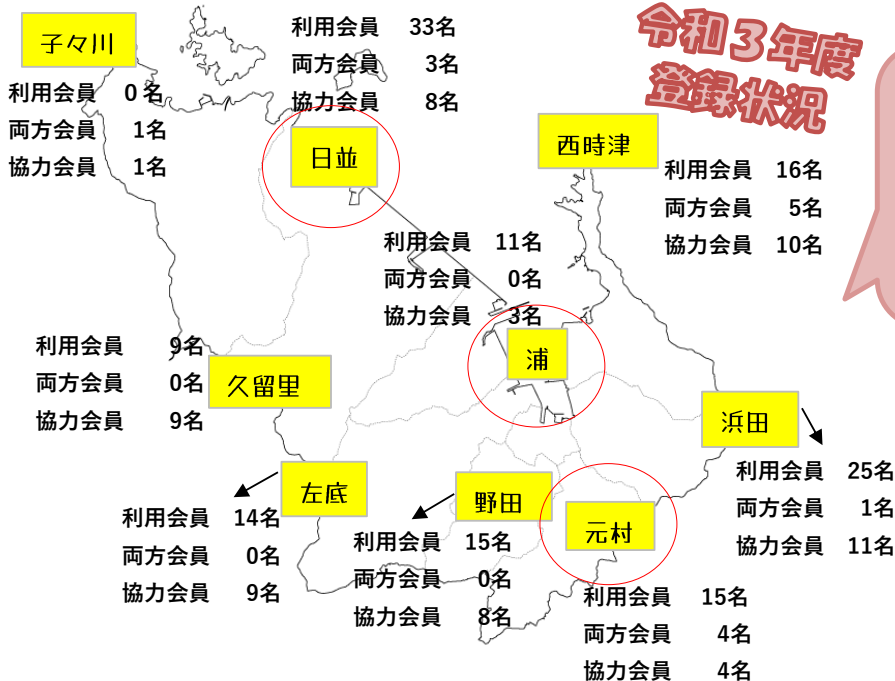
令和３年度
登録状況

子々川
利用会員　0名
両方会員　1名
協力会員　1名

日並
利用会員　33名
両方会員　3名
協力会員　8名

西時津
利用会員　16名
両方会員　5名
協力会員　10名

利用会員　11名
両方会員　0名
協力会員　3名

浦

利用会員　9名
両方会員　0名
協力会員　9名

久留里

浜田
利用会員　25名
両方会員　1名
協力会員　11名

左底
利用会員　14名
両方会員　0名
協力会員　9名

野田
利用会員　15名
両方会員　0名
協力会員　8名

元村
利用会員　15名
両方会員　4名
協力会員　4名